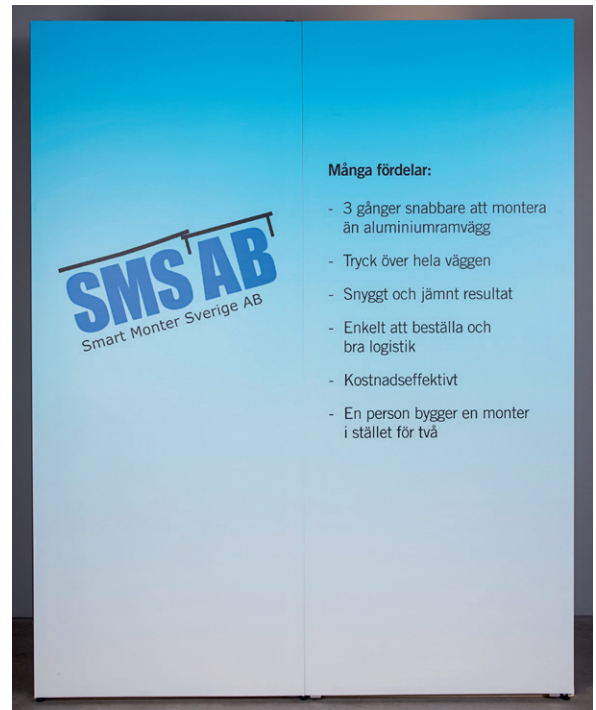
SMS AB
Smart Monter Sverige AB

Många fördelar:

- 3 gånger snabbare att montera än aluminiumramvägg

- Tryck över hela väggen

- Snyggt och jämnt resultat

- Enkelt att beställa och bra logistik

- Kostnadseffektivt

- En person bygger en monter i stället för två